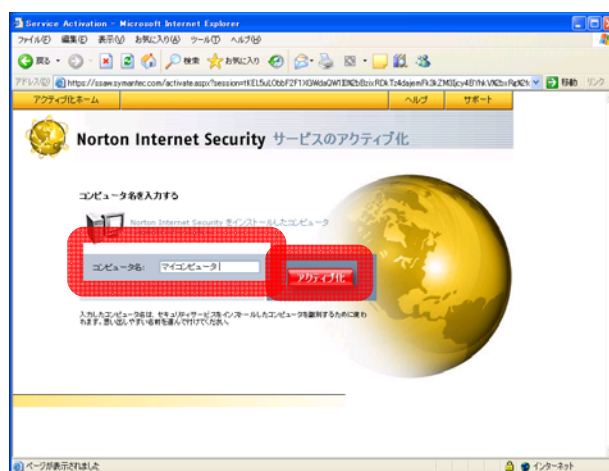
Service Activation - Microsoft Internet Explorer

ファイル(F) 編集(E) 表示(V) お気に入り(A) ツール(T) ヘルプ(H)

戻る 検索 お気に入り

アドレス(D) https://ssaw.symantec.com/activate.aspx?session=1KEL5uL0bbF2F1X0WdaQW1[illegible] 移動 リンク

アクティブ化ホーム ヘルプ サポート

Norton Internet Security サービスのアクティブ化

コンピュータ名を入力する

Norton Internet Security をインストールしたコンピュータ

コンピュータ名: マイコンピュータ

アクティブ化

入力したコンピュータ名は、セキュリティサービスをインストールしたコンピュータを識別するために使われます。思い出しやすい名前を選んで付けてください。

ページが表示されました

インターネット